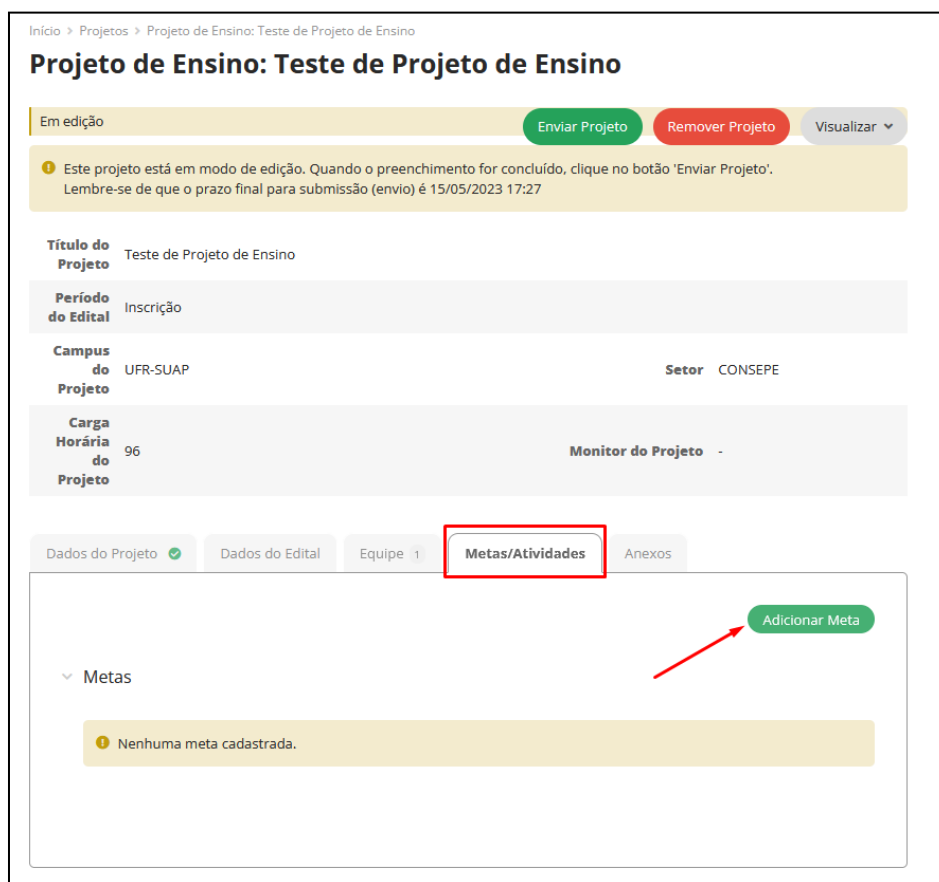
Início > Projetos > Projeto de Ensino: Teste de Projeto de Ensino

Projeto de Ensino: Teste de Projeto de Ensino

Em edição

Enviar Projeto Remover Projeto Visualizar

Este projeto está em modo de edição. Quando o preenchimento for concluído, clique no botão 'Enviar Projeto'. Lembre-se de que o prazo final para submissão (envio) é 15/05/2023 17:27

| | | | |
|---|---|---|---|
| Título do Projeto | Teste de Projeto de Ensino | | |
| Período do Edital | Inscrição | | |
| Campus do Projeto | UFR-SUAP | Setor | CONSEPE |
| Carga Horária do Projeto | 96 | Monitor do Projeto | - |

Dados do Projeto Dados do Edital Equipe 1 Metas/Atividades Anexos

Adicionar Meta

Metas

Nenhuma meta cadastrada.